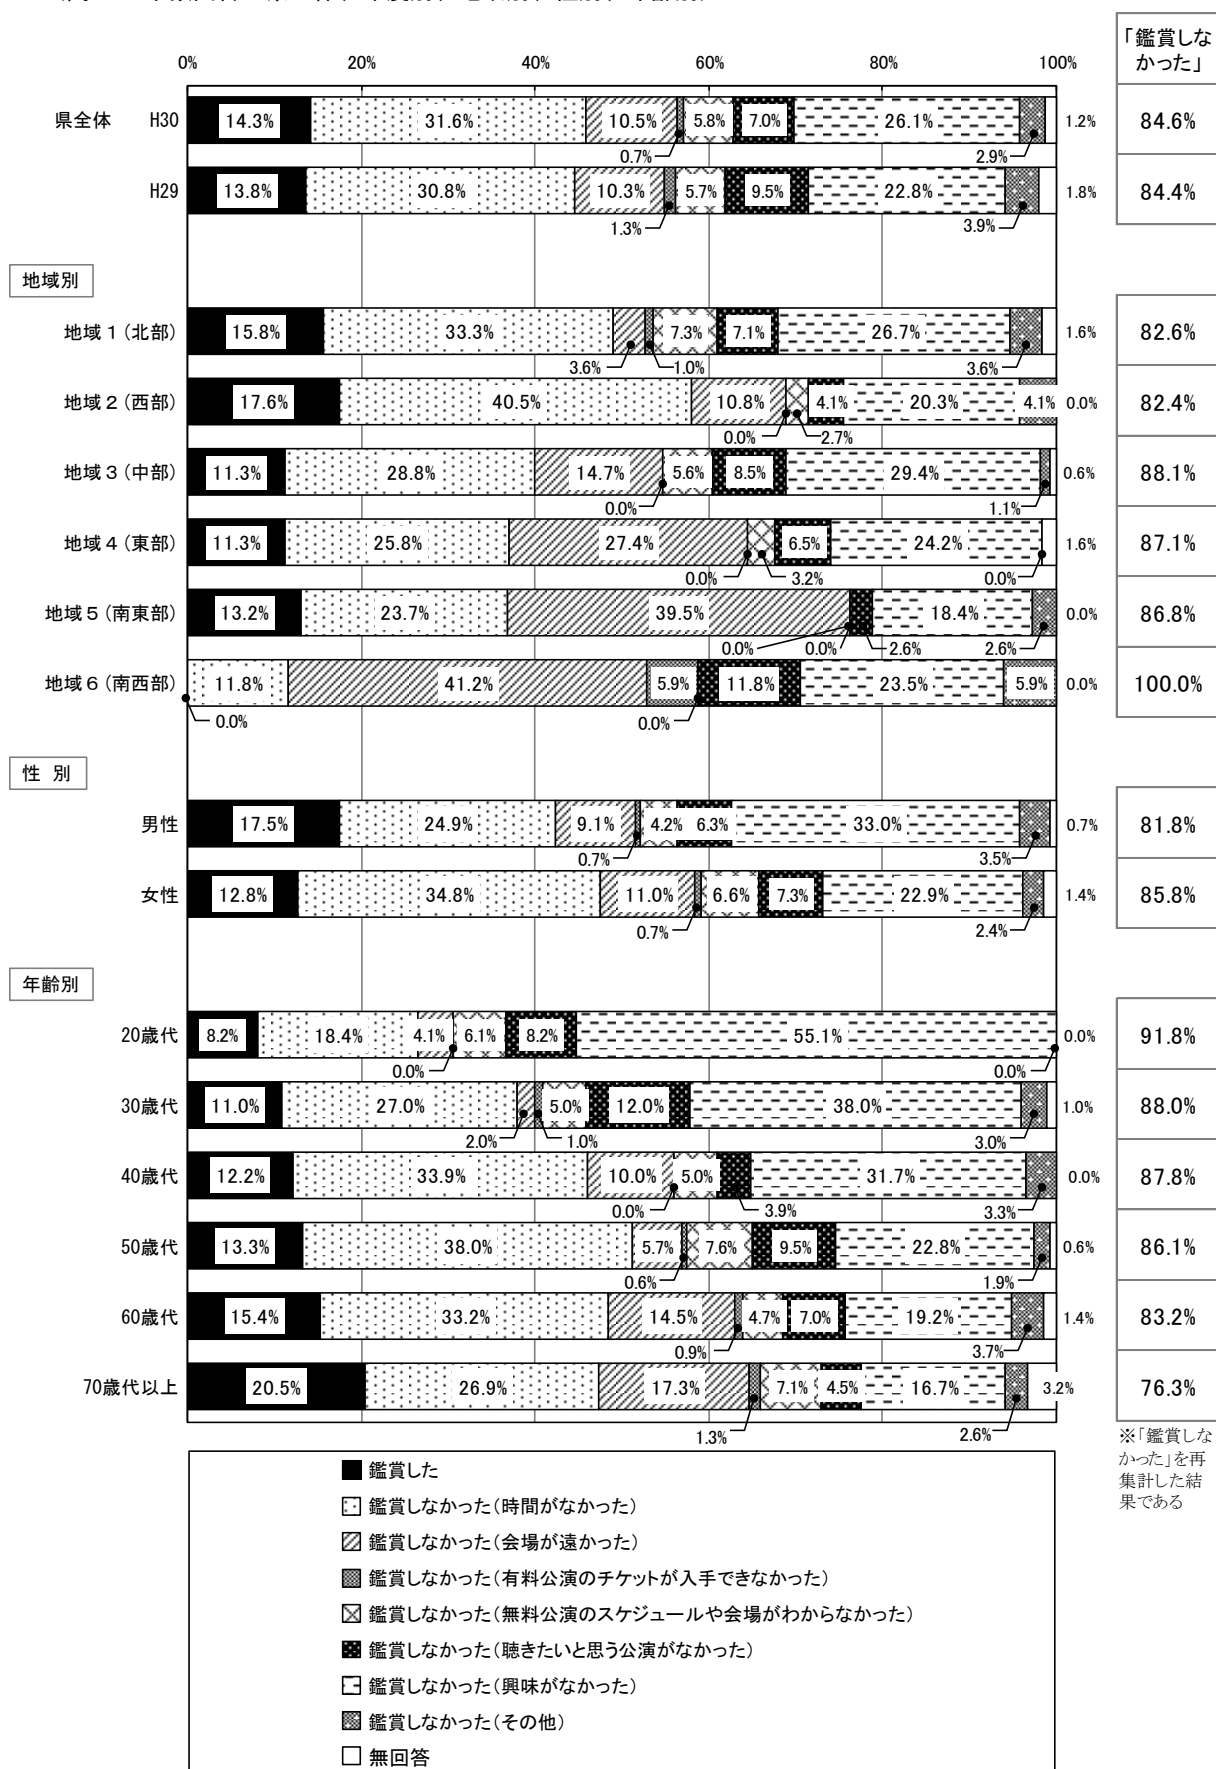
「鑑賞しなかった」

0% 20% 40% 60% 80% 100%

県全体 H30 14.3% 31.6% 10.5% 5.8% 7.0% 26.1% 1.2% 0.7% 2.9% 84.6%

H29 13.8% 30.8% 10.3% 5.7% 9.5% 22.8% 1.8% 1.3% 3.9% 84.4%

地域別

地域１（北部） 15.8% 33.3% 7.3% 7.1% 26.7% 1.6% 3.6% 1.0% 3.6% 82.6%

地域２（西部） 17.6% 40.5% 10.8% 4.1% 20.3% 4.1% 0.0% 0.0% 2.7% 82.4%

地域３（中部） 11.3% 28.8% 14.7% 5.6% 8.5% 29.4% 0.6% 0.0% 1.1% 88.1%

地域４（東部） 11.3% 25.8% 27.4% 6.5% 24.2% 1.6% 0.0% 3.2% 0.0% 87.1%

地域５（南東部） 13.2% 23.7% 39.5% 18.4% 0.0% 0.0% 0.0% 2.6% 2.6% 86.8%

地域６（南西部） 11.8% 41.2% 5.9% 11.8% 23.5% 5.9% 0.0% 0.0% 0.0% 100.0%

性 別

男性 17.5% 24.9% 9.1% 4.2% 6.3% 33.0% 0.7% 0.7% 3.5% 81.8%

女性 12.8% 34.8% 11.0% 6.6% 7.3% 22.9% 1.4% 0.7% 2.4% 85.8%

年齢別

20歳代 8.2% 18.4% 4.1% 6.1% 8.2% 55.1% 0.0% 0.0% 0.0% 91.8%

30歳代 11.0% 27.0% 5.0% 12.0% 38.0% 1.0% 2.0% 1.0% 3.0% 88.0%

40歳代 12.2% 33.9% 10.0% 5.0% 31.7% 0.0% 0.0% 3.9% 3.3% 87.8%

50歳代 13.3% 38.0% 5.7% 7.6% 9.5% 22.8% 0.6% 0.6% 1.9% 86.1%

60歳代 15.4% 33.2% 14.5% 4.7% 7.0% 19.2% 1.4% 0.9% 3.7% 83.2%

70歳代以上 20.5% 26.9% 17.3% 7.1% 4.5% 16.7% 3.2% 1.3% 2.6% 76.3%

※「鑑賞しなかった」を再集計した結果である

鑑賞した
鑑賞しなかった（時間がなかった）
鑑賞しなかった（会場が遠かった）
鑑賞しなかった（有料公演のチケットが入手できなかった）
鑑賞しなかった（無料公演のスケジュールや会場がわからなかった）
鑑賞しなかった（聴きたいと思う公演がなかった）
鑑賞しなかった（興味がなかった）
鑑賞しなかった（その他）
無回答